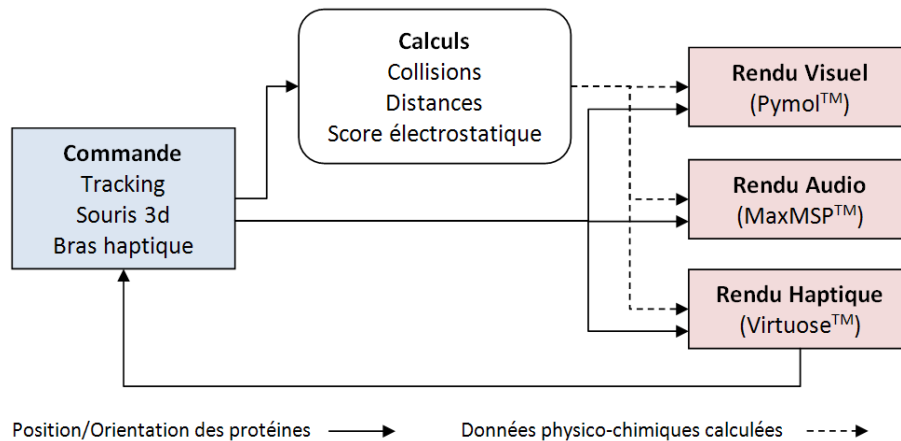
Calculs
Collisions
Distances
Score électrostatique

Commande
Tracking
Souris 3d
Bras haptique

Rendu Visuel
(Pymol$^{TM}$)

Rendu Audio
(MaxMSP$^{TM}$)

Rendu Haptique
(Virtuose$^{TM}$)

Position/Orientation des protéines

Données physico-chimiques calculées